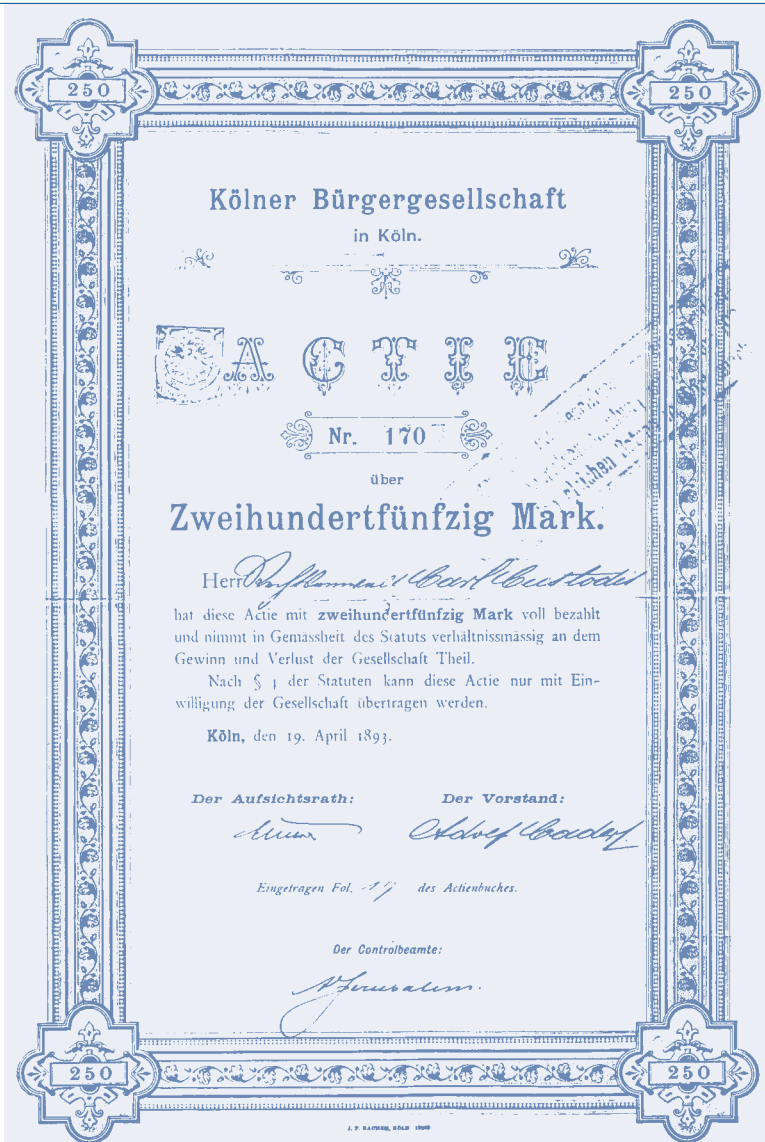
250 250

Kölner Bürgergesellschaft
in Köln.

ACTIE

Nr. 170

über

Zweihundertfünfzig Mark.

Herr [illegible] Carl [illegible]
hat diese Actie mit zweihundertfünfzig Mark voll bezahlt und nimmt in Gemässheit des Statuts verhältnissmässig an dem Gewinn und Verlust der Gesellschaft Theil.

Nach § 4 der Statuten kann diese Actie nur mit Einwilligung der Gesellschaft übertragen werden.

Köln, den 19. April 1893.

Der Aufsichtsrath: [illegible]
Der Vorstand: Adolf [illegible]

Eingetragen Fol. 17 des Actienbuches.

Der Controlbeamte:
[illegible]

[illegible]

250 250

J. P. BACHEM, KÖLN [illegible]